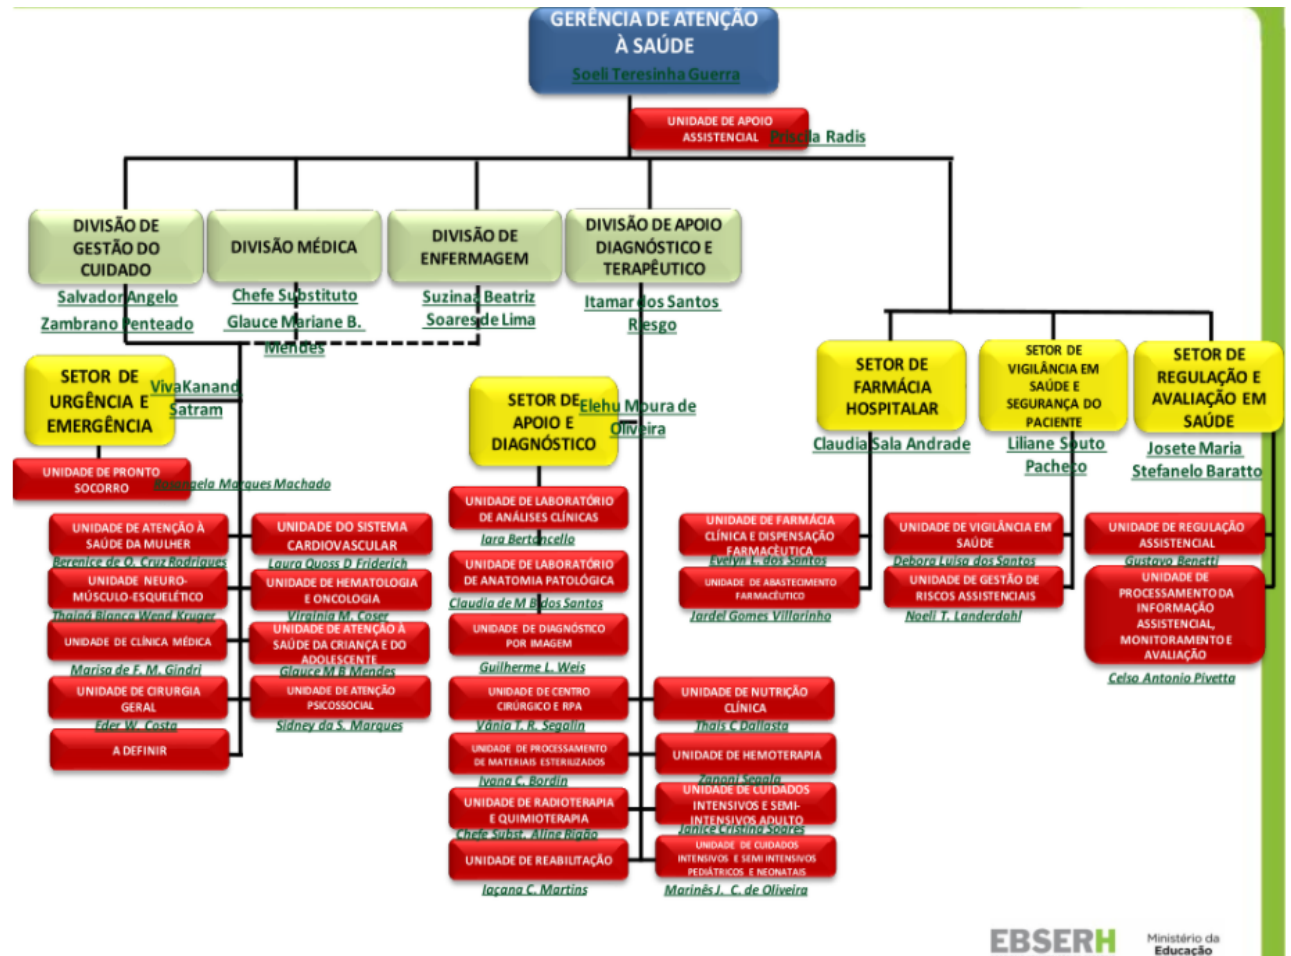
GERÊNCIA DE ATENÇÃO À SAÚDE
Soeli Teresinha Guerra

UNIDADE DE APOIO ASSISTENCIAL Priscila Radis

DIVISÃO DE GESTÃO DO CUIDADO
Salvador Angelo Zambrano Penteado

DIVISÃO MÉDICA
Chefe Substituto Glauce Mariane B. Mendes

DIVISÃO DE ENFERMAGEM
Suzinai Beatriz Soares de Lima

DIVISÃO DE APOIO DIAGNÓSTICO E TERAPÊUTICO
Itamar dos Santos Riesgo

SETOR DE URGÊNCIA E EMERGÊNCIA
Viva Kanand Satram

UNIDADE DE PRONTO SOCORRO
Rosangela Marques Machado

UNIDADE DE ATENÇÃO À SAÚDE DA MULHER
Berenice de O. Cruz Rodrigues

UNIDADE NEURO-MÚSCULO-ESQUELÉTICO
Thainá Bianca Wend Kruger

UNIDADE DE CLÍNICA MÉDICA
Marisa de F. M. Gindri

UNIDADE DE CIRURGIA GERAL
Eder W. Costa

A DEFINIR

UNIDADE DO SISTEMA CARDIOVASCULAR
Laura Quoss D Friderich

UNIDADE DE HEMATOLOGIA E ONCOLOGIA
Virginia M. Coser

UNIDADE DE ATENÇÃO À SAÚDE DA CRIANÇA E DO ADOLESCENTE
Glauce M B Mendes

UNIDADE DE ATENÇÃO PSICOSSOCIAL
Sidney da S. Marques

SETOR DE APOIO E DIAGNÓSTICO
Elehu Moura de Oliveira

UNIDADE DE LABORATÓRIO DE ANÁLISES CLÍNICAS
Iara Bertoncello

UNIDADE DE LABORATÓRIO DE ANATOMIA PATOLÓGICA
Claudia de M Bidos Santos

UNIDADE DE DIAGNÓSTICO POR IMAGEM
Guilherme L. Weis

UNIDADE DE CENTRO CIRÚRGICO E RPA
Vânia T. R. Segalin

UNIDADE DE PROCESSAMENTO DE MATERIAIS ESTERILIZADOS
Ivana C. Bordin

UNIDADE DE RADIOTERAPIA E QUIMIOTERAPIA
Chefe Subst. Aline Rigão

UNIDADE DE REABILITAÇÃO
Iaçana C. Martins

UNIDADE DE NUTRIÇÃO CLÍNICA
Thais C Dallosta

UNIDADE DE HEMOTERAPIA
Zanoni Segala

UNIDADE DE CUIDADOS INTENSIVOS E SEMI-INTENSIVOS ADULTO
Janice Cristina Soares

UNIDADE DE CUIDADOS INTENSIVOS E SEMI INTENSIVOS PEDIÁTRICOS E NEONATAIS
Marinês J. C. de Oliveira

SETOR DE FARMÁCIA HOSPITALAR
Claudia Sala Andrade

UNIDADE DE FARMÁCIA CLÍNICA E DISPENSAÇÃO FARMACÊUTICA
Evelyn L. dos Santos

UNIDADE DE ABASTECIMENTO FARMACÊUTICO
Jardel Gomes Villarinho

SETOR DE VIGILÂNCIA EM SAÚDE E SEGURANÇA DO PACIENTE
Liliane Souto Pacheco

UNIDADE DE VIGILÂNCIA EM SAÚDE
Debora Luisa dos Santos

UNIDADE DE GESTÃO DE RISCOS ASSISTENCIAIS
Noeli T. Landerdahl

SETOR DE REGULAÇÃO E AVALIAÇÃO EM SAÚDE
Josete Maria Stefanelo Baratto

UNIDADE DE REGULAÇÃO ASSISTENCIAL
Gustavo Benetti

UNIDADE DE PROCESSAMENTO DA INFORMAÇÃO ASSISTENCIAL, MONITORAMENTO E AVALIAÇÃO
Celso Antonio Pivetta

EBSERH
Ministério da Educação